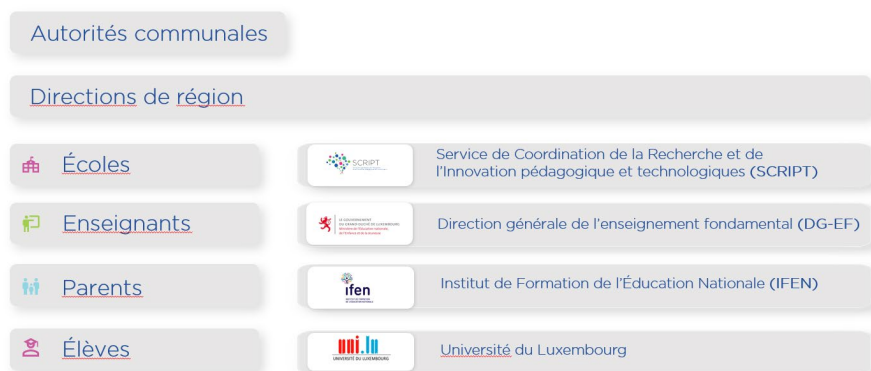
Autorités communales

Directions de région

Écoles

Enseignants

Parents

Élèves

SCRIPT

Service de Coordination de la Recherche et de l'Innovation pédagogique et technologiques (SCRIPT)

LE GOUVERNEMENT DU GRAND-DUCHÉ DE LUXEMBOURG Ministère de l'Éducation nationale, de l'Enfance et de la Jeunesse

Direction générale de l'enseignement fondamental (DG-EF)

ifen

Institut de Formation de l'Éducation Nationale (IFEN)

UNIVERSITÉ DU LUXEMBOURG

Université du Luxembourg